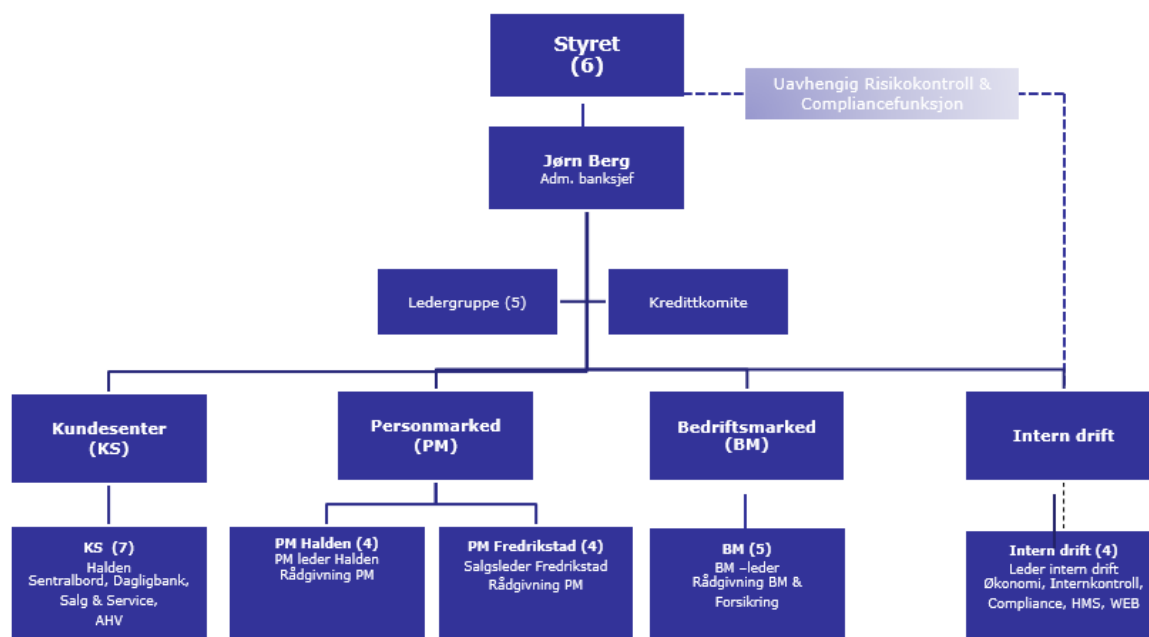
Styret
(6)

Uavhengig Risikokontroll & Compliancefunksjon

Jørn Berg
Adm. banksjef

Ledergruppe (5)

Kredittkomite

Kundesenter
(KS)

Personmarked
(PM)

Bedriftsmarked
(BM)

Intern drift

KS (7)
Halden
Sentralbord, Dagligbank, Salg & Service, AHV

PM Halden (4)
PM leder Halden
Rådgivning PM

PM Fredrikstad (4)
Salgsleder Fredrikstad
Rådgivning PM

BM (5)
BM –leder
Rådgivning BM & Forsikring

Intern drift (4)
Leder intern drift
Økonomi, Internkontroll, Compliance, HMS, WEB